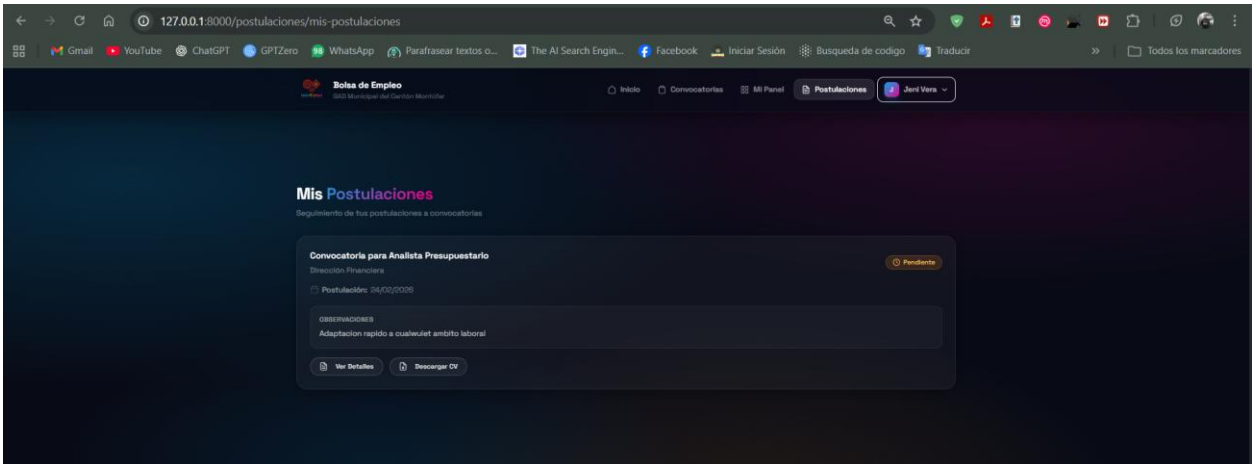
127.0.0.1:8000/postulaciones/mis-postulaciones

Gmail YouTube ChatGPT GPTZero WhatsApp Parafrasear textos o... The AI Search Engin... Facebook Iniciar Sesión Busqueda de codigo Traducir » Todos los marcadores

Bolsa de Empleo
GAD Municipal del Cantón Montúfar

Inicio Convocatorias Mi Panel Postulaciones J Jeni Vera

Mis Postulaciones
Seguimiento de tus postulaciones a convocatorias

Convocatoria para Analista Presupuestario
Dirección Financiera
Pendiente
Postulación: 24/02/2026

OBSERVACIONES
Adaptacion rapido a cualwuiet ambito laboral

Ver Detalles Descargar CV